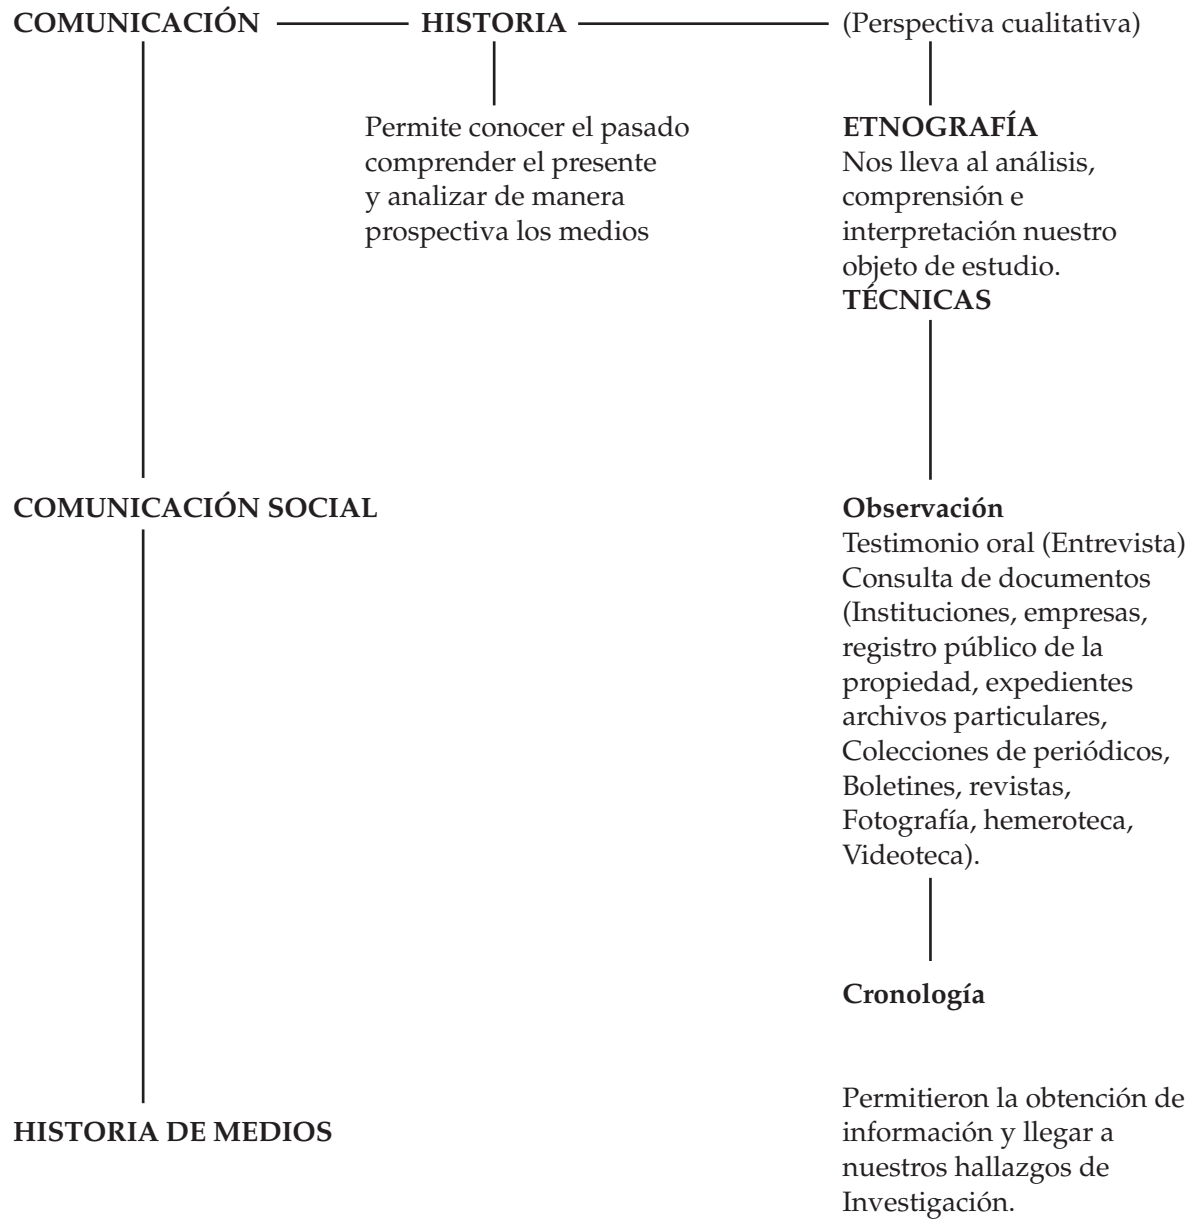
COMUNICACIÓN — HISTORIA — (Perspectiva cualitativa)

Permite conocer el pasado comprender el presente y analizar de manera prospectiva los medios

ETNOGRAFÍA
Nos lleva al análisis, comprensión e interpretación nuestro objeto de estudio.
TÉCNICAS

COMUNICACIÓN SOCIAL

Observación
Testimonio oral (Entrevista)
Consulta de documentos (Instituciones, empresas, registro público de la propiedad, expedientes archivos particulares, Colecciones de periódicos, Boletines, revistas, Fotografía, hemeroteca, Videoteca).

Cronología

HISTORIA DE MEDIOS

Permitieron la obtención de información y llegar a nuestros hallazgos de Investigación.